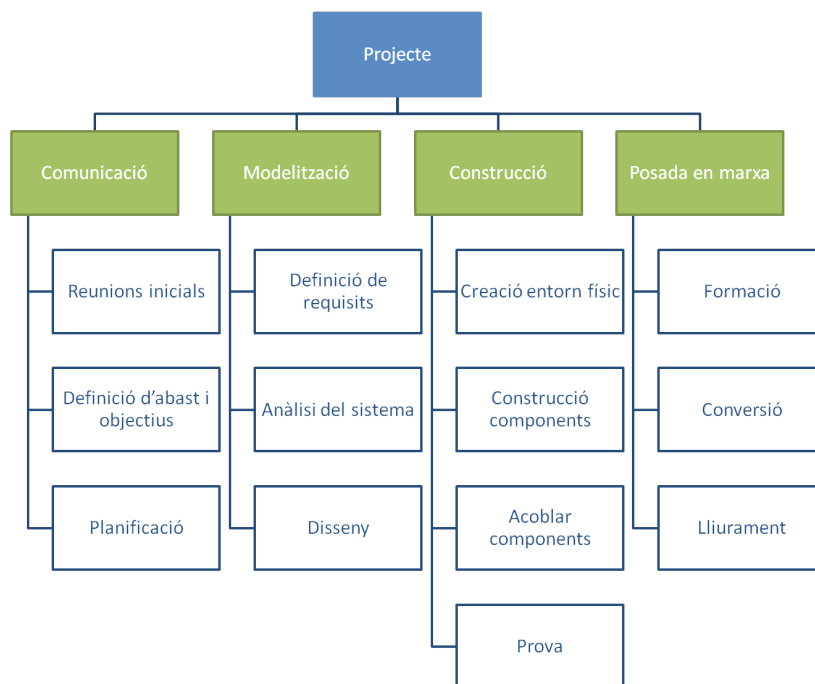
Projecte

Comunicació

Reunions inicials

Definició d'abast i objectius

Planificació

Modelització

Definició de requisits

Anàlisi del sistema

Disseny

Construcció

Creació entorn físic

Construcció components

Acoblar components

Prova

Posada en marxa

Formació

Conversió

Lliurament